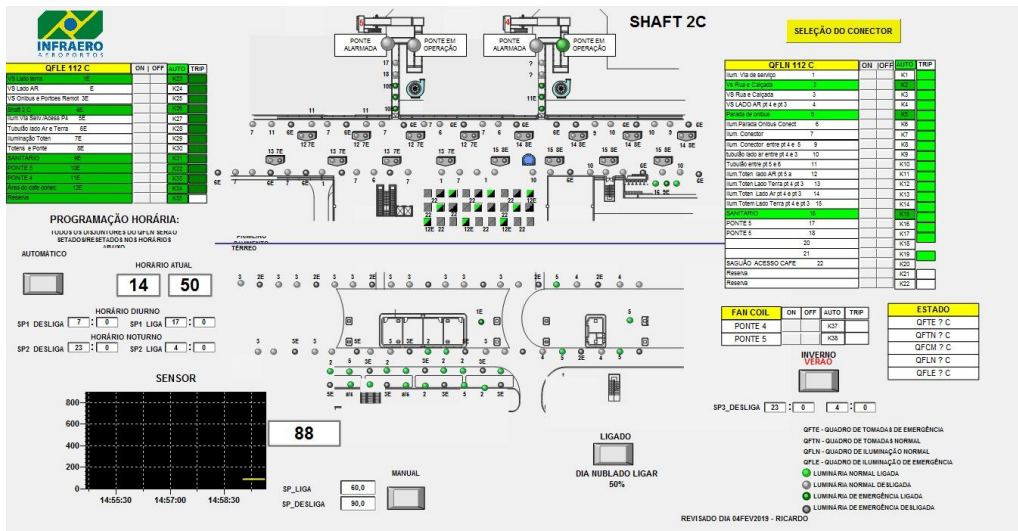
INFRAERO
AEROPORTOS

SHAFT 2C

PONTE ALARMADA
PONTE EM OPERAÇÃO
PONTE ALARMADA
PONTE EM OPERAÇÃO

SELEÇÃO DO CONECTOR

| QFLE 112 C | ON | OFF | AUTO | TRIP |
|---|---|---|---|---|
| VS Lado terra 1E | | | K23 | |
| VS Lado AR E | | | K24 | |
| VS Onibus e Portões Remot 3E | | | K25 | |
| Shaft 2 C 4E | | | K26 | |
| Ilum Via Serv./Acess P4 5E | | | K27 | |
| Tubulão lado Ar e Terra 6E | | | K28 | |
| Iluminação Toten 7E | | | K29 | |
| Totens e Ponte 8E | | | K30 | |
| SANITÁRIO 9E | | | K31 | |
| PONTE 5 10E | | | K32 | |
| PONTE 4 11E | | | K33 | |
| Área do café conec 12E | | | K34 | |
| Reserva | | | K35 | |

| QFLN 112 C | ON | OFF | AUTO | TRIP |
|---|---|---|---|---|
| Ilum. Via de serviço 1 | | | K1 | |
| Vs Rua e Calçada 2 | | | K2 | |
| VS Rua e Calçada 3 | | | K3 | |
| VS LADO AR pt 4 e pt 3 4 | | | K4 | |
| Parada de onibus 5 | | | K5 | |
| Ilum.Parada Onibus Conect 6 | | | K6 | |
| Ilum. Conector 7 | | | K7 | |
| Ilum. Conector entre pt 4 e 8 9 | | | K8 | |
| tubulão lado ar entre pt 4 e 3 10 | | | K9 | |
| Tubulão entre pt 5 e 6 11 | | | K10 | |
| Ilum.Toten lado AR pt 5 a 12 | | | K11 | |
| Ilum.Toten Lado Terra pt 4 pt 3 13 | | | K12 | |
| Ilum.Toten Lado Ar pt 4 e pt 3 14 | | | K13 | |
| Ilum.Toten Lado Terra pt 4 e pt 3 15 | | | K14 | |
| SANITARIO 16 | | | K15 | |
| PONTE 5 17 | | | K16 | |
| PONTE 5 18 | | | K17 | |
| 20 | | | K18 | |
| 21 | | | K19 | |
| SAGUÃO ACESSO CAFE 22 | | | K20 | |
| Reserva | | | K21 | |
| Reserva | | | K22 | |

PROGRAMAÇÃO HORÁRIA:
TODOS OS DISJUNTORES DO QFLN SERÃO SETADOS/RESETADOS NOS HORÁRIOS ABAIXO

AUTOMÁTICO
HORÁRIO ATUAL
14 50
HORÁRIO DIURNO
SP1 DESLIGA 7 : 0 SP1 LIGA 17 : 0
HORÁRIO NOTURNO
SP2 DESLIGA 23 : 0 SP2 LIGA 4 : 0

PRIMEIRO PAVIMENTO
TÉRREO

| FAN COIL | ON | OFF | AUTO | TRIP |
|---|---|---|---|---|
| PONTE 4 | | | K37 | |
| PONTE 5 | | | K38 | |

| ESTADO |
|---|
| QFTE ? C |
| QFTN ? C |
| QFCM ? C |
| QFLN ? C |
| QFLE ? C |

INVERNO
VERÃO
SP3_DESLIGA 23 : 0 4 : 0

SENSOR
800
600
400
200
0
14:55:30 14:57:00 14:58:30
88

SP_LIGA 60,0
SP_DESLIGA 90,0
MANUAL

LIGADO
DIA NUBLADO LIGAR
50%

QFTE - QUADRO DE TOMADAS DE EMERGÊNCIA
QFTN - QUADRO DE TOMADAS NORMAL
QFLN - QUADRO DE ILUMINAÇÃO NORMAL
QFLE - QUADRO DE ILUMINAÇÃO DE EMERGÊNCIA
LUMINÁRIA NORMAL LIGADA
LUMINÁRIA NORMAL DESLIGADA
LUMINÁRIA DE EMERGÊNCIA LIGADA
LUMINÁRIA DE EMERGÊNCIA DESLIGADA

REVISADO DIA 04FEV2019 - RICARDO